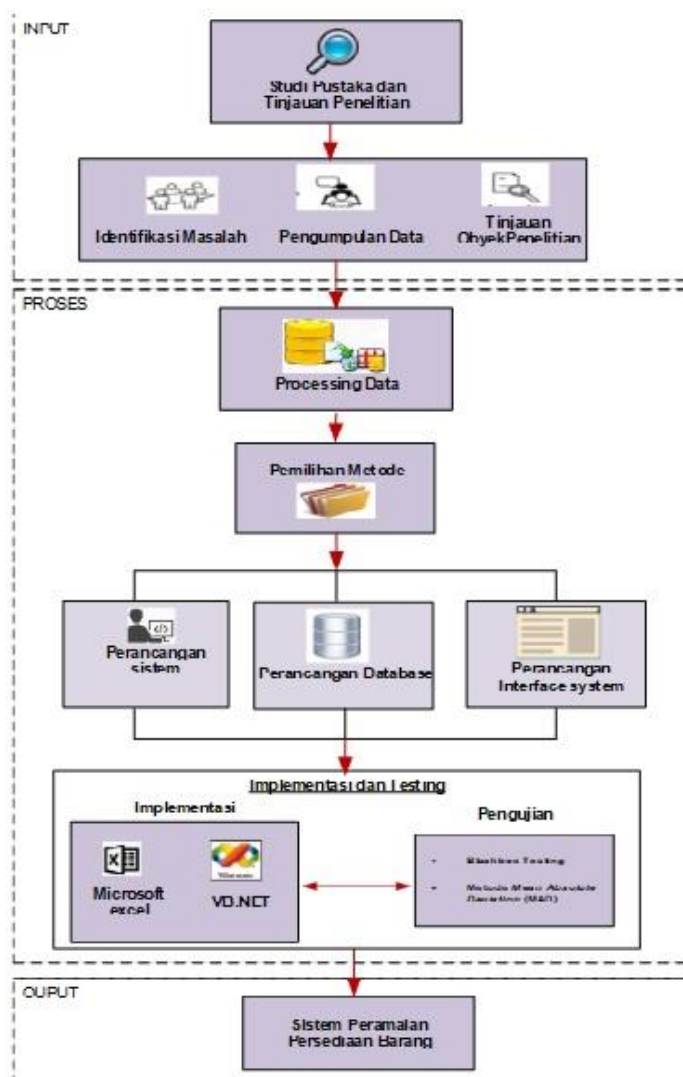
INPUT

Studi Pustaka dan Tinjauan Penelitian

Identifikasi Masalah

Pengumpulan Data

Tinjauan ObyekPenelitian

PROSES

Processing Data

Pemilihan Metode

Perancangan sistem

Perancangan Database

Perancangan Interface system

Implementasi dan Testing

Implementasi

Microsoft excel

VB.NET

Pengujian

- Blackbox Testing
- Metode Mean Absolute Deviation (MAD)

OUPUT

Sistem Peramalan Persediaan Barang